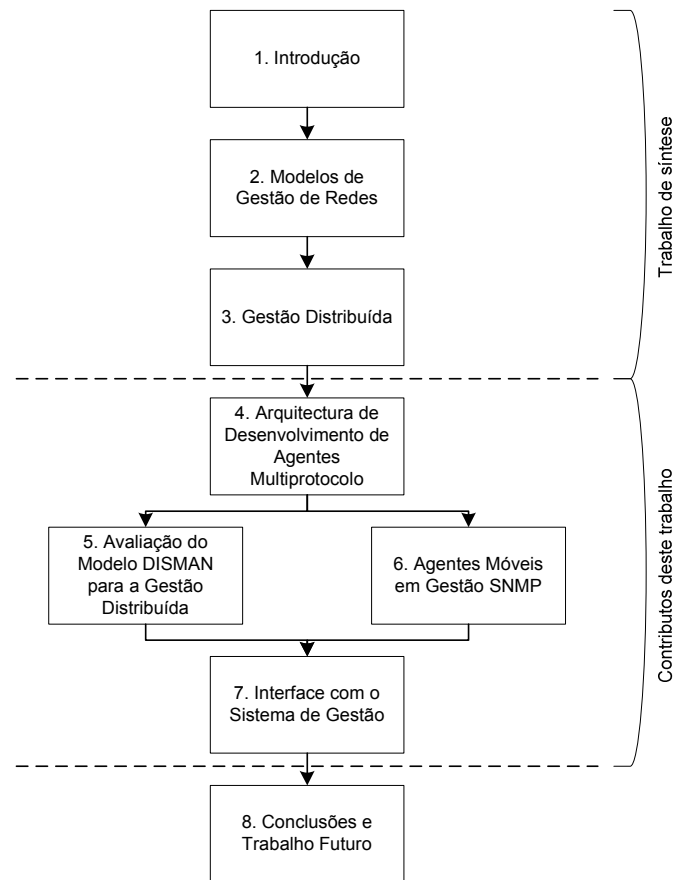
1. Introdução

2. Modelos de Gestão de Redes

3. Gestão Distribuída

Trabalho de síntese

4. Arquitectura de Desenvolvimento de Agentes Multiprotocolo

5. Avaliação do Modelo DISMAN para a Gestão Distribuída

6. Agentes Móveis em Gestão SNMP

7. Interface com o Sistema de Gestão

Contributos deste trabalho

8. Conclusões e Trabalho Futuro